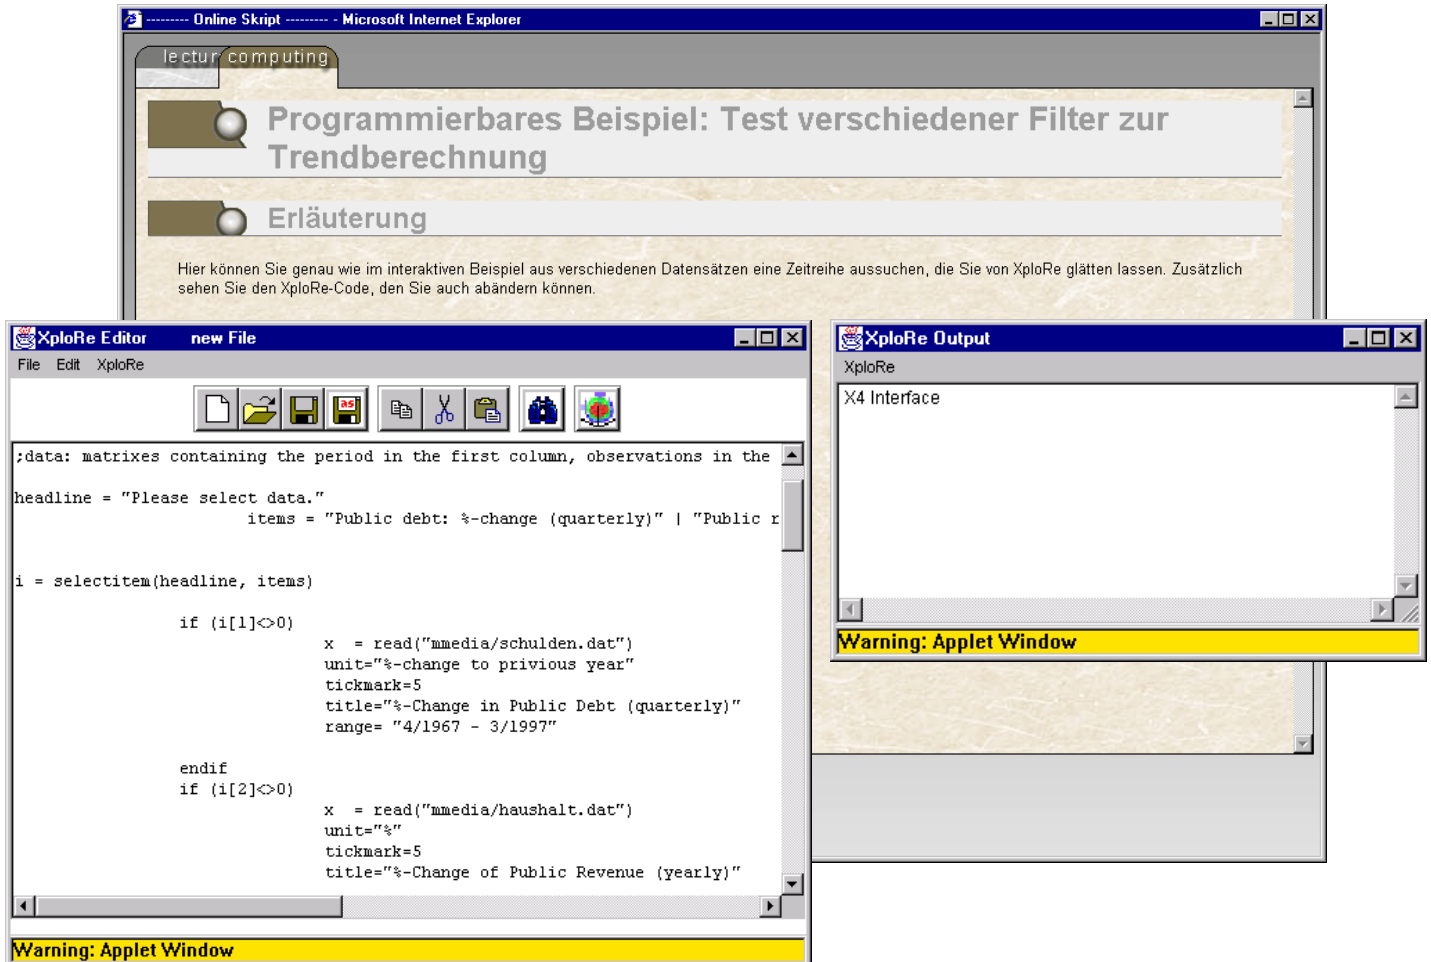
--------- Online Skript --------- - Microsoft Internet Explorer

lectur computing

Programmierbares Beispiel: Test verschiedener Filter zur Trendberechnung

Erläuterung

Hier können Sie genau wie im interaktiven Beispiel aus verschiedenen Datensätzen eine Zeitreihe aussuchen, die Sie von XploRe glätten lassen. Zusätzlich sehen Sie den XploRe-Code, den Sie auch abändern können.

XploRe Editor new File

File Edit XploRe

;data: matrixes containing the period in the first column, observations in the

headline = "Please select data."
items = "Public debt: %-change (quarterly)" | "Public r

i = selectitem(headline, items)

if (i[1]<>0)
x = read("mmedia/schulden.dat")
unit="%-change to privious year"
tickmark=5
title="%-Change in Public Debt (quarterly)"
range= "4/1967 - 3/1997"

endif
if (i[2]<>0)
x = read("mmedia/haushalt.dat")
unit="%"
tickmark=5
title="%-Change of Public Revenue (yearly)"

Warning: Applet Window

XploRe Output

XploRe

X4 Interface

Warning: Applet Window